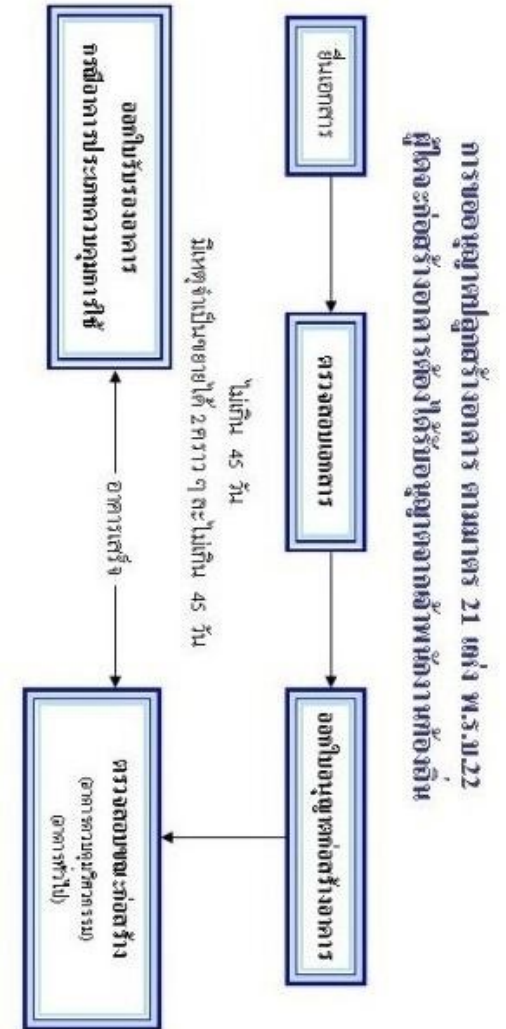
การขออนุญาตปลูกสร้างอาคาร ตามมาตรา 21 แห่ง พ.ร.บ.22
ผู้ใดจะก่อสร้างอาคารต้องได้รับอนุญาตจากเจ้าพนักงานท้องถิ่น

ยื่นเอกสาร

ตรวจสอบเอกสาร

ออกใบอนุญาตก่อสร้างอาคาร

ไม่เกิน 45 วัน
มีเหตุจำเป็นขยายได้ 2 คราว ๆ ละไม่เกิน 45 วัน

ตรวจสอบขณะก่อสร้าง
(อาคารควบคุมการใช้)
(อาคารทั่วไป)

อาคารเสร็จ

ออกใบรับรองอาคาร
กรณีอาคารประเภทควบคุมการใช้